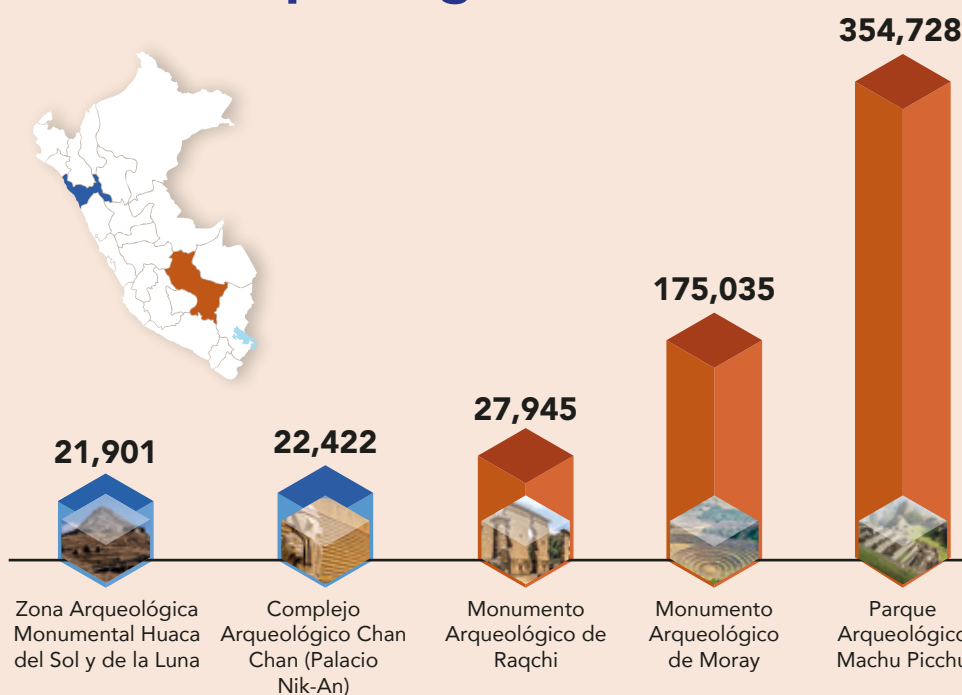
354,728

175,035

27,945

21,901

22,422

Zona Arqueológica Monumental Huaca del Sol y de la Luna

Complejo Arqueológico Chan Chan (Palacio Nik-An)

Monumento Arqueológico de Raqchi

Monumento Arqueológico de Moray

Parque Arqueológico Machu Picchu